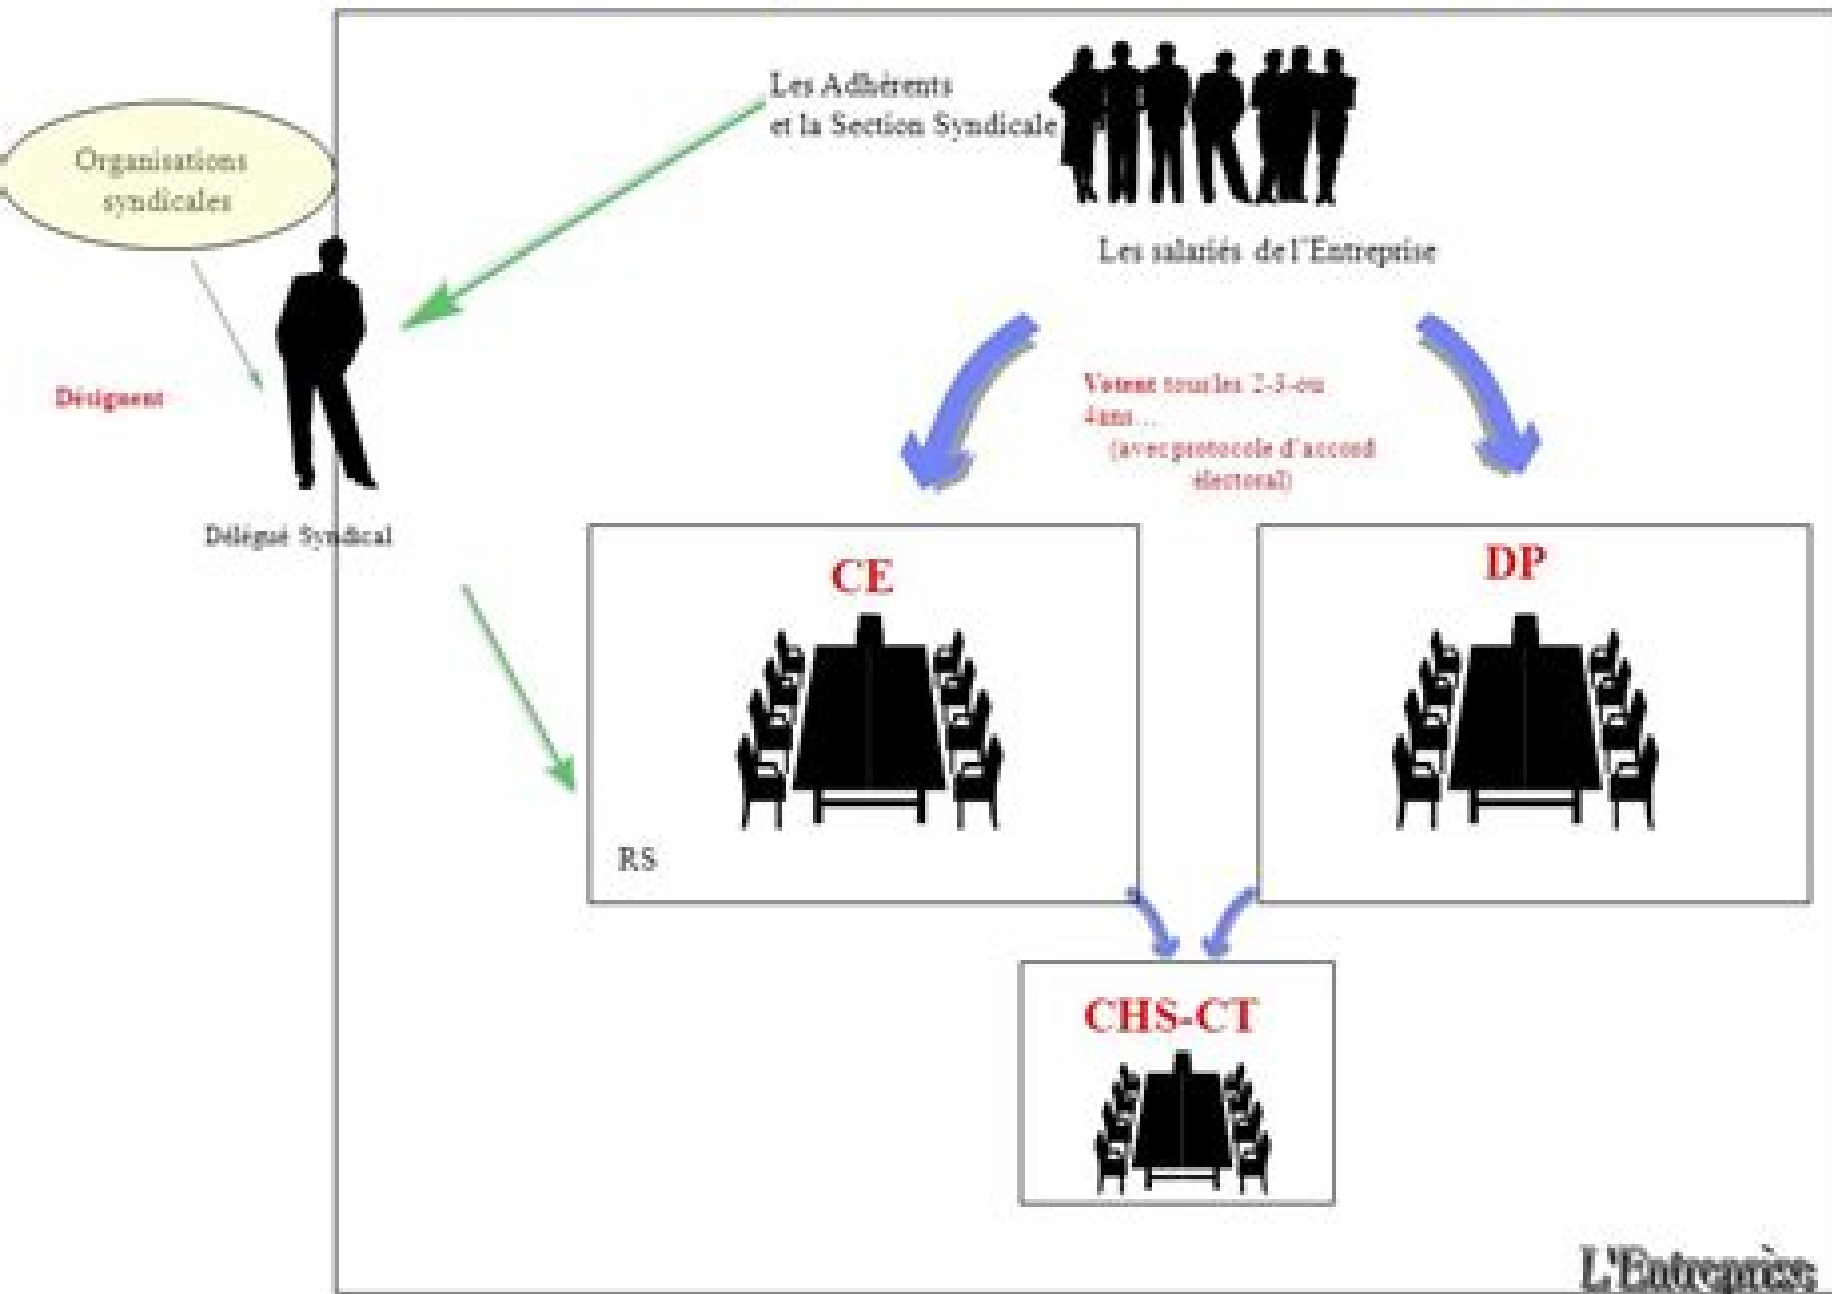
Les Adhérents et la Section Syndicale

Organisations syndicales

Les salariés de l'Entreprise

Désignent

Votent tous les 2-3-ou 4ans…
(avec protocole d'accord électoral)

Délégué Syndical

CE

DP

RS

CHS-CT

L'Entreprise